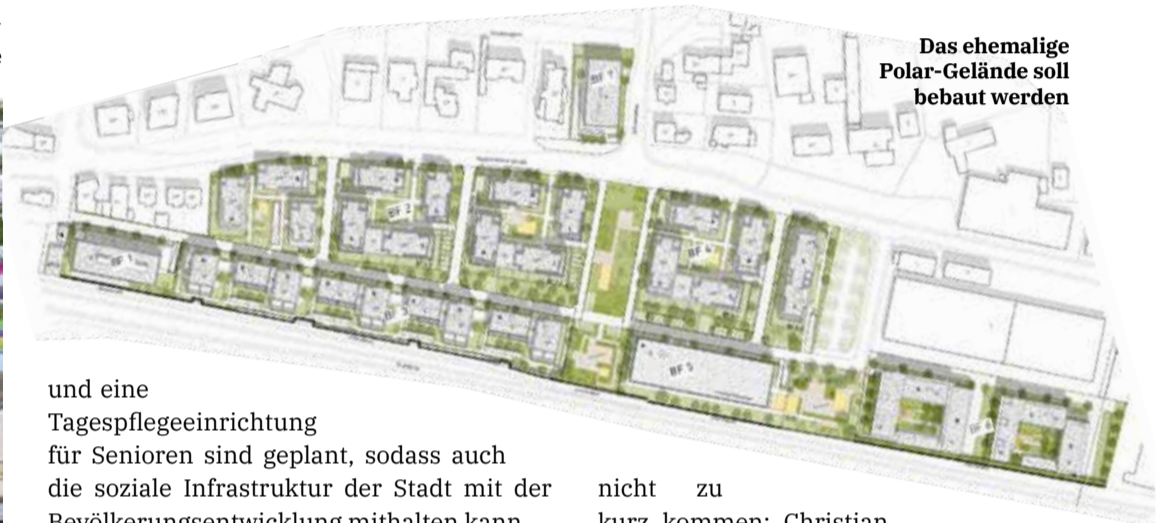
Das ehemalige Polar-Gelände soll bebaut werden

BF 1

BF 2

BF 3

BF 4

BF 5

BF 6

BF 7

und eine Tagespflegeeinrichtung für Senioren sind geplant, sodass auch die soziale Infrastruktur der Stadt mit der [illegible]

nicht zu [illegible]